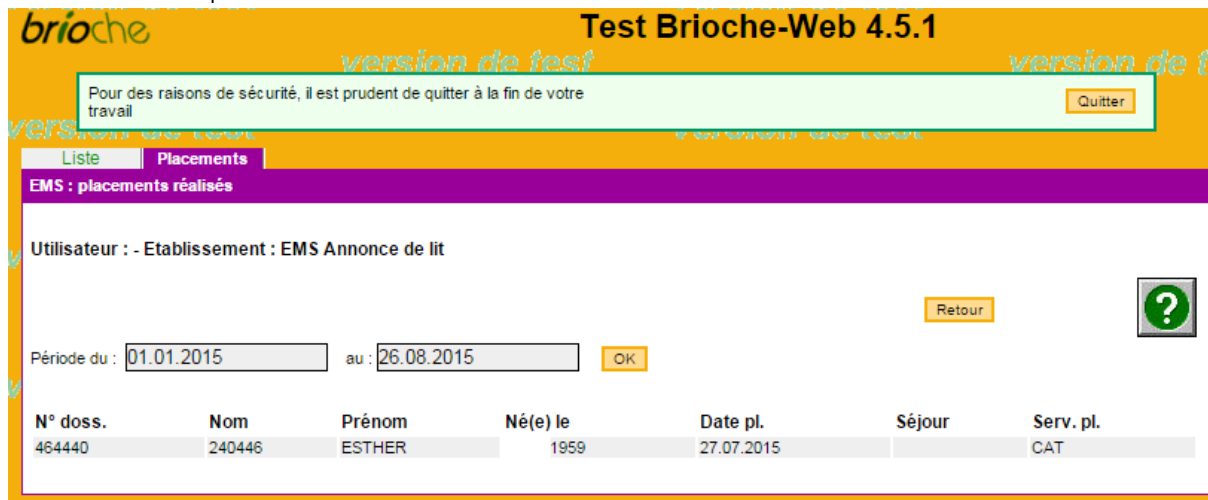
brioche

Test Brioche-Web 4.5.1

version de test

version de t

Pour des raisons de sécurité, il est prudent de quitter à la fin de votre travail

Quitter

version de test

version de test

Liste

Placements

EMS : placements réalisés

Utilisateur : - Etablissement : EMS Annonce de lit

Retour

?

Période du : 01.01.2015 au : 26.08.2015 OK

| N° doss. | Nom | Prénom | Né(e) le | Date pl. | Séjour | Serv. pl. |
|---|---|---|---|---|---|---|
| 464440 | 240446 | ESTHER | 1959 | 27.07.2015 | | CAT |